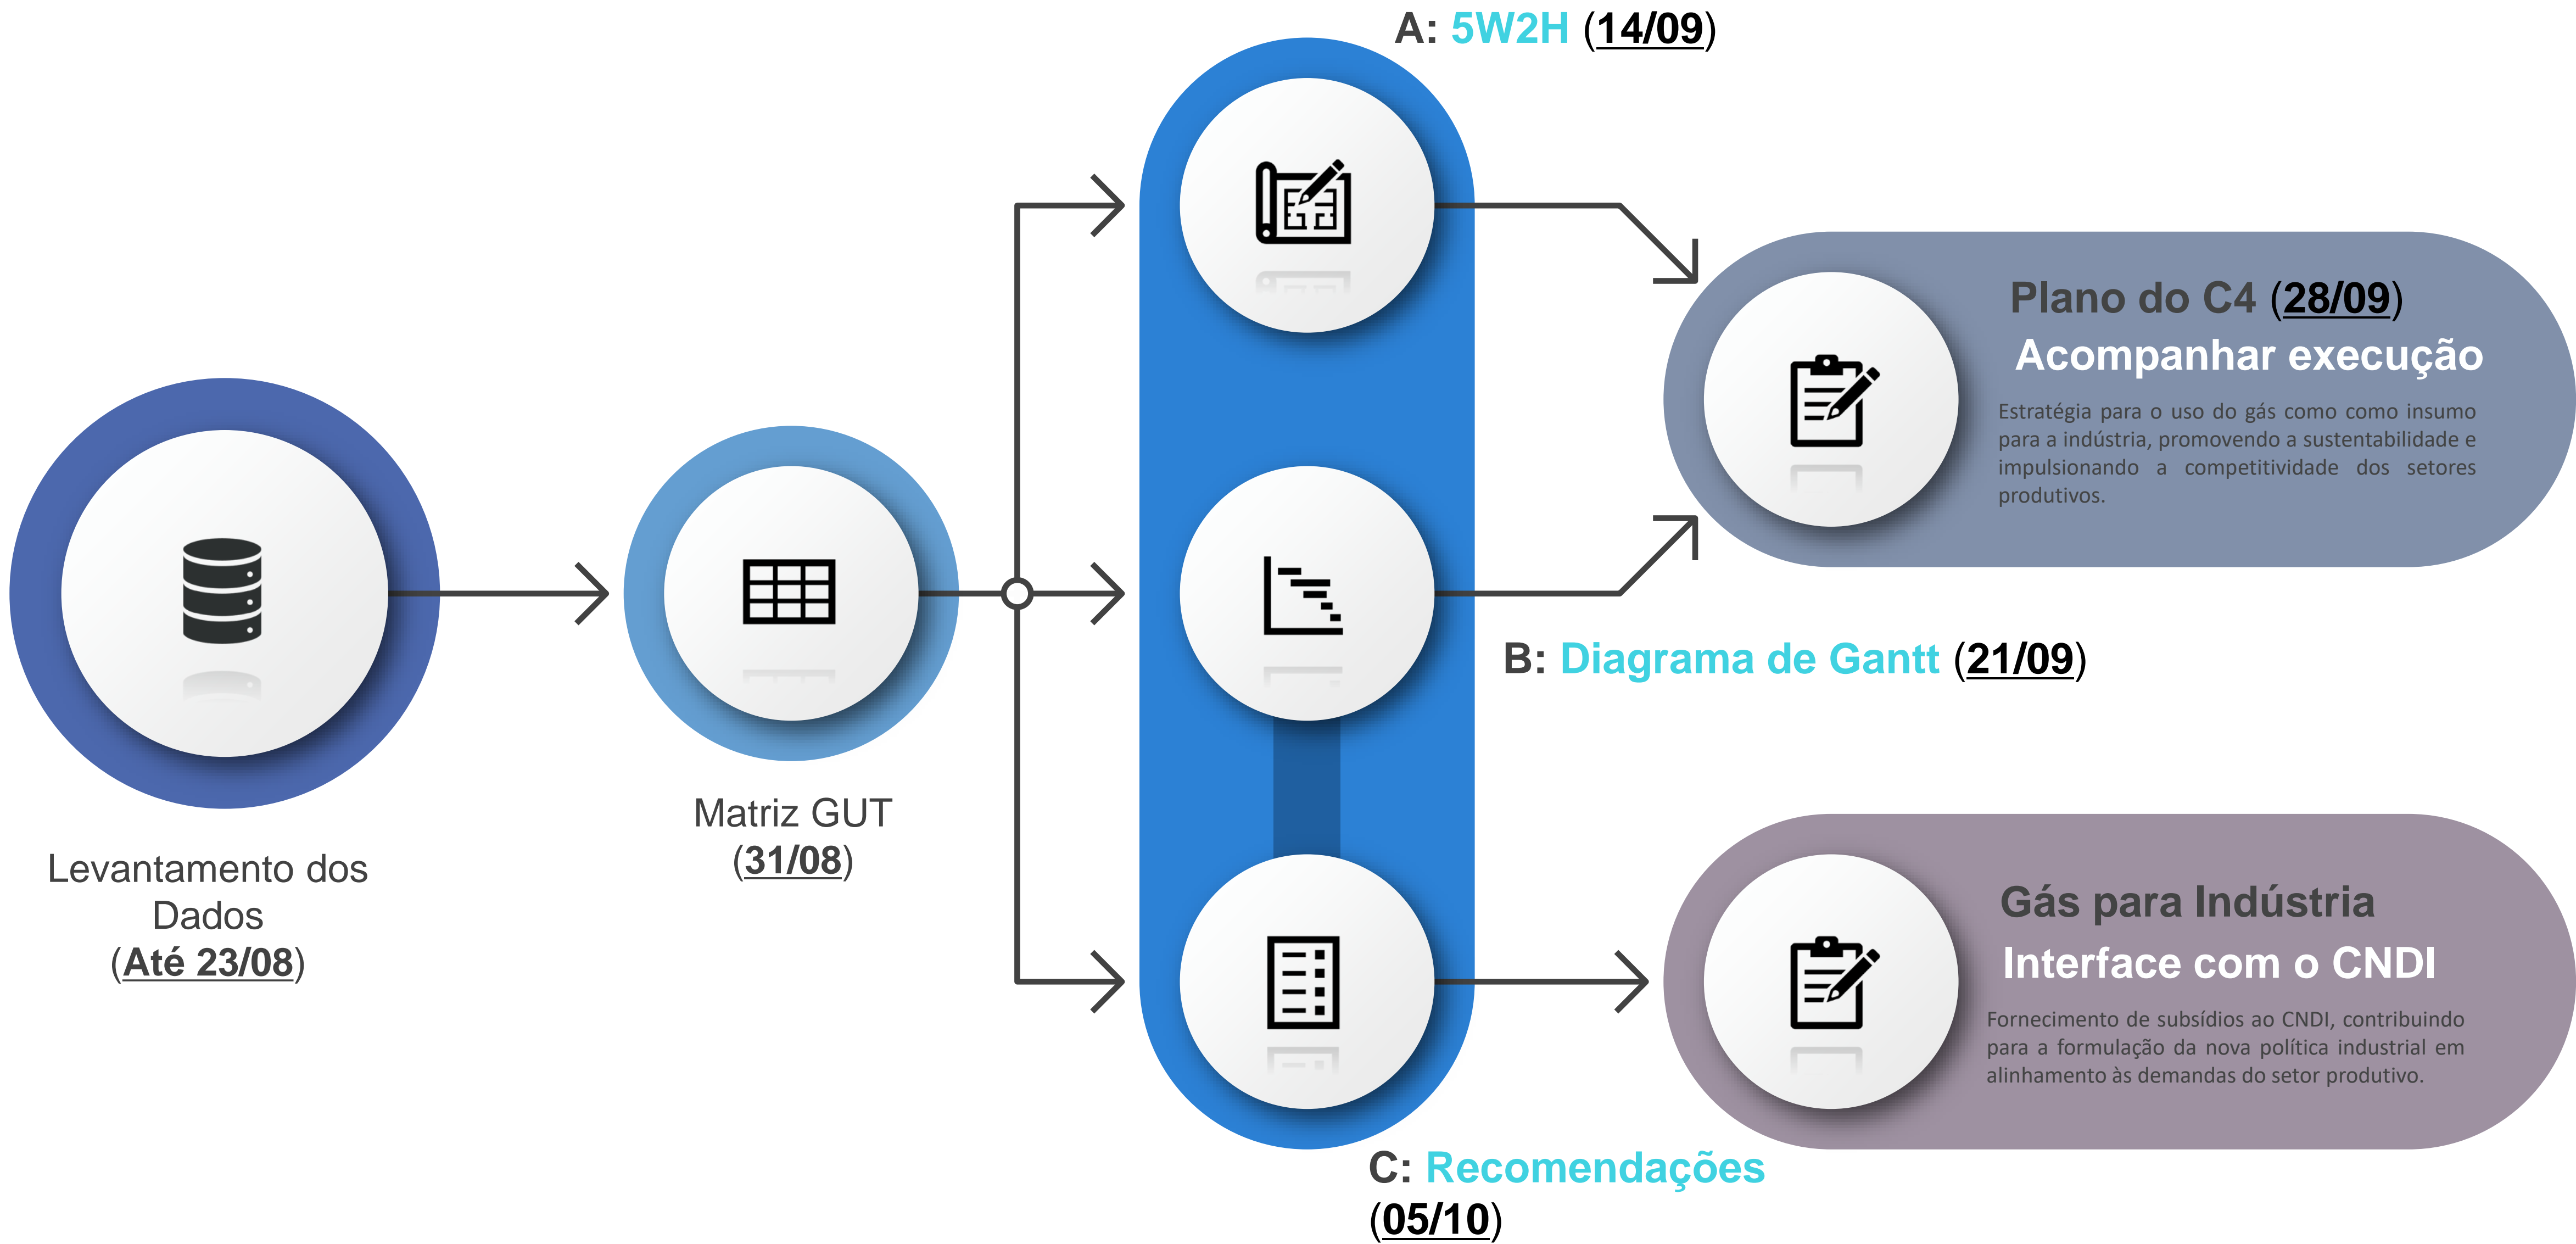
A: 5W2H (14/09)

Plano do C4 (28/09)
Acompanhar execução
Estratégia para o uso do gás como como insumo para a indústria, promovendo a sustentabilidade e impulsionando a competitividade dos setores produtivos.

Levantamento dos Dados
(Até 23/08)

Matriz GUT
(31/08)

B: Diagrama de Gantt (21/09)

Gás para Indústria
Interface com o CNDI
Fornecimento de subsídios ao CNDI, contribuindo para a formulação da nova política industrial em alinhamento às demandas do setor produtivo.

C: Recomendações
(05/10)